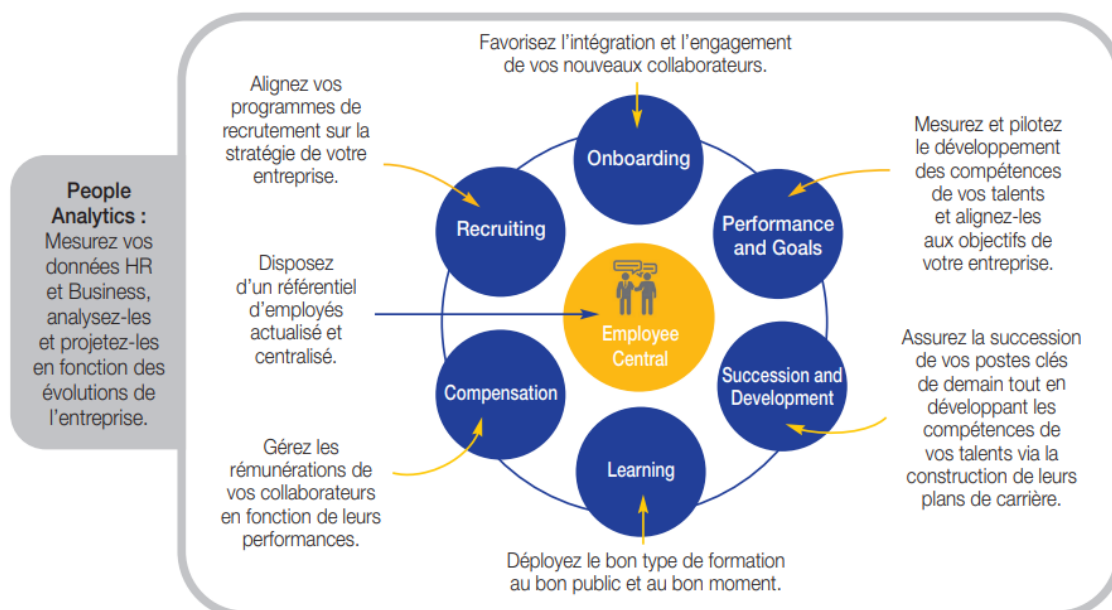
People Analytics : Mesurez vos données HR et Business, analysez-les et projetez-les en fonction des évolutions de l'entreprise.

Favorisez l'intégration et l'engagement de vos nouveaux collaborateurs.

Alignez vos programmes de recrutement sur la stratégie de votre entreprise.

Mesurez et pilotez le développement des compétences de vos talents et alignez-les aux objectifs de votre entreprise.

Onboarding

Recruiting

Performance and Goals

Disposez d'un référentiel d'employés actualisé et centralisé.

Employee Central

Compensation

Succession and Development

Learning

Assurez la succession de vos postes clés de demain tout en développant les compétences de vos talents via la construction de leurs plans de carrière.

Gérez les rémunérations de vos collaborateurs en fonction de leurs performances.

Déployez le bon type de formation au bon public et au bon moment.